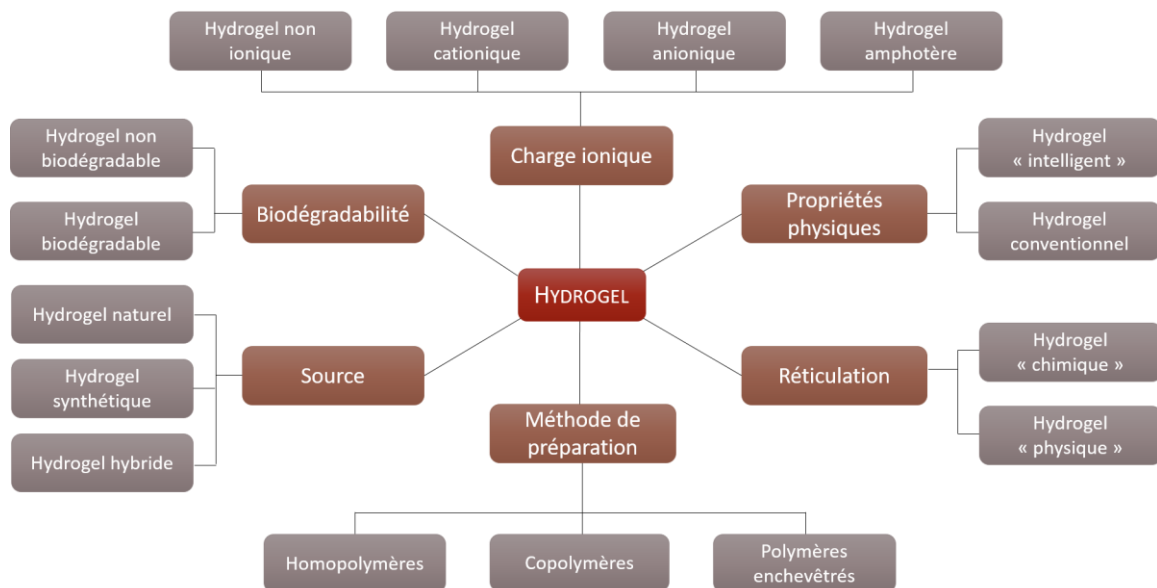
Hydrogel non ionique

Hydrogel cationique

Hydrogel anionique

Hydrogel amphotère

Charge ionique

Hydrogel non biodégradable

Hydrogel biodégradable

Biodégradabilité

Propriétés physiques

Hydrogel « intelligent »

Hydrogel conventionnel

HYDROGEL

Hydrogel naturel

Hydrogel synthétique

Hydrogel hybride

Source

Réticulation

Hydrogel « chimique »

Hydrogel « physique »

Méthode de préparation

Homopolymères

Copolymères

Polymères enchevêtrés